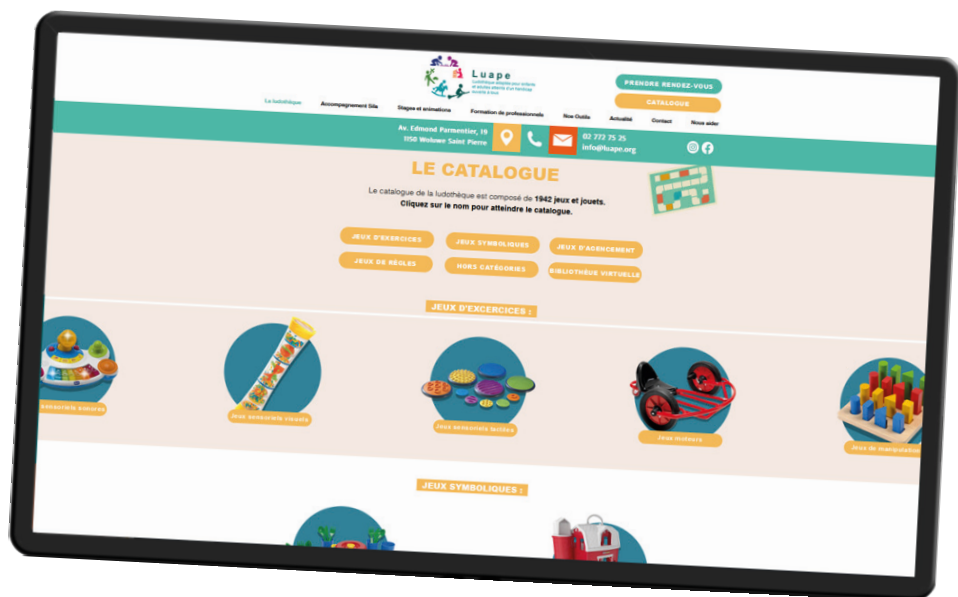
Luape
Ludothèque adaptée pour enfants et adultes atteints d'un handicap ou non à tous

PRENDRE RENDEZ-VOUS
CATALOGUE

La ludothèque
Accompagnement Sile
Stages et animations
Formation de professionnels
Nos Outils
Actualité
Contact
Nous aider

Av. Edmond Parmentier, 19
1150 Woluwe Saint Pierre

02 772 75 25
info@luape.org

LE CATALOGUE

Le catalogue de la ludothèque est composé de 1942 jeux et jouets.
Cliquez sur le nom pour atteindre le catalogue.

JEUX D'EXERCICES
JEUX SYMBOLIQUES
JEUX D'AGENCEMENT
JEUX DE RÈGLES
HORS CATÉGORIES
BIBLIOTHÈQUE VIRTUELLE

JEUX D'EXCERCICES :

Jeux sensoriels sonores
Jeux sensoriels visuels
Jeux sensoriels tactiles
Jeux moteurs
Jeux de manipulation

JEUX SYMBOLIQUES :